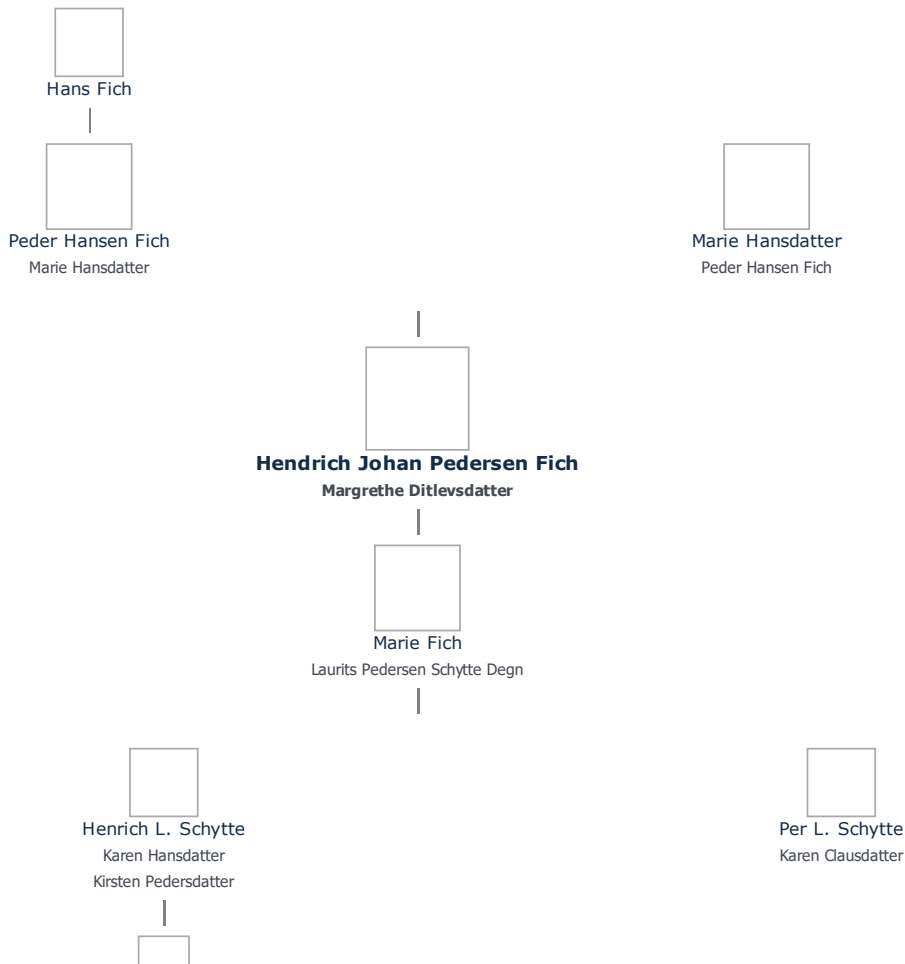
Hans Fich

Peder Hansen Fich
Marie Hansdatter

Marie Hansdatter
Peder Hansen Fich

Hendrich Johan Pedersen Fich
Margrethe Ditlevsdatter

Marie Fich
Laurits Pedersen Schytte Degn

Henrich L. Schytte
Karen Hansdatter
Kirsten Pedersdatter

Per L. Schytte
Karen Clausdatter